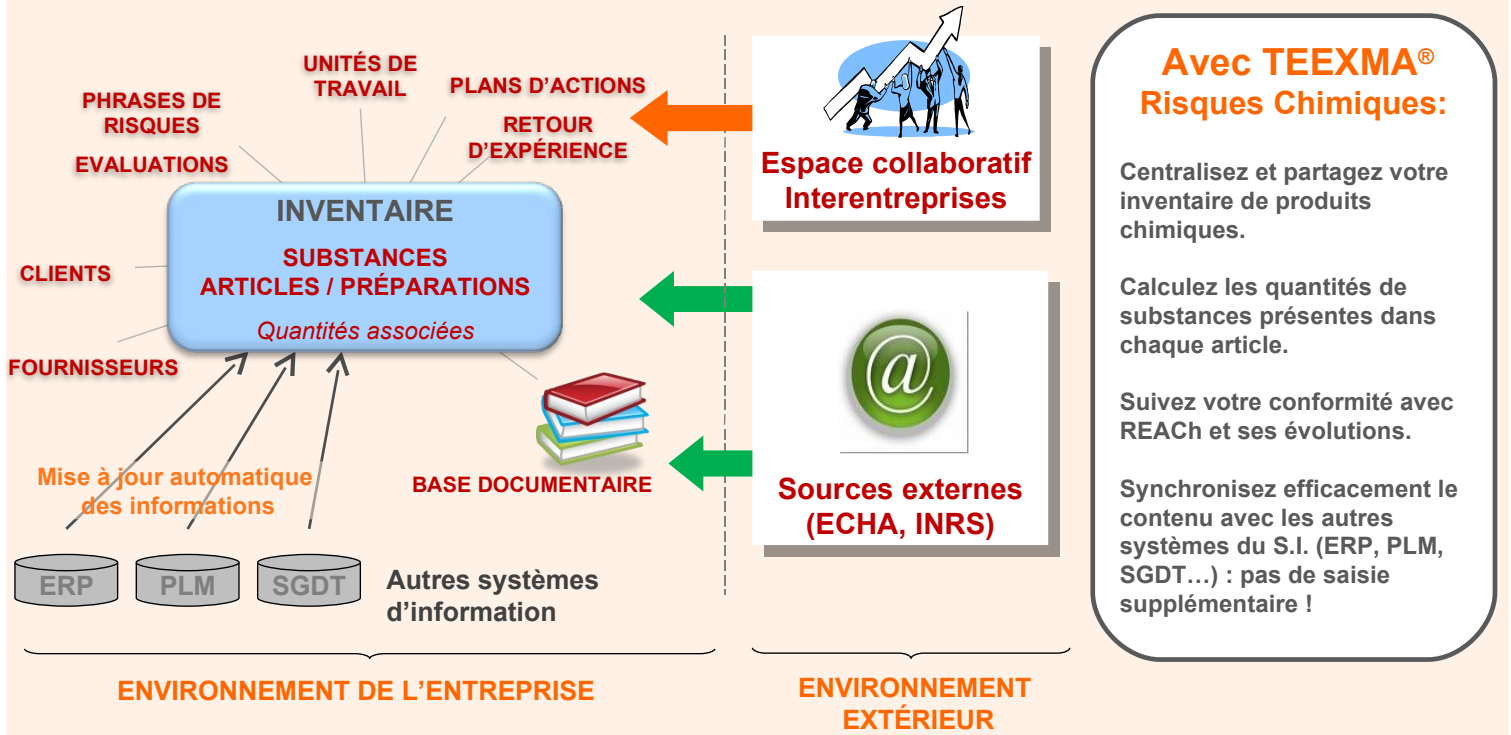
UNITÉS DE TRAVAIL

PHRASES DE RISQUES

PLANS D'ACTIONS

RETOUR D'EXPÉRIENCE

EVALUATIONS

INVENTAIRE

SUBSTANCES
ARTICLES / PRÉPARATIONS

Quantités associées

CLIENTS

FOURNISSEURS

Mise à jour automatique des informations

BASE DOCUMENTAIRE

ERP

PLM

SGDT

Autres systèmes d'information

Espace collaboratif Interentreprises

Sources externes (ECHA, INRS)

Avec TEEXMA®
Risques Chimiques:

Centralisez et partagez votre inventaire de produits chimiques.

Calculez les quantités de substances présentes dans chaque article.

Suivez votre conformité avec REACh et ses évolutions.

Synchronisez efficacement le contenu avec les autres systèmes du S.I. (ERP, PLM, SGDT…) : pas de saisie supplémentaire !

ENVIRONNEMENT DE L'ENTREPRISE

ENVIRONNEMENT EXTÉRIEUR